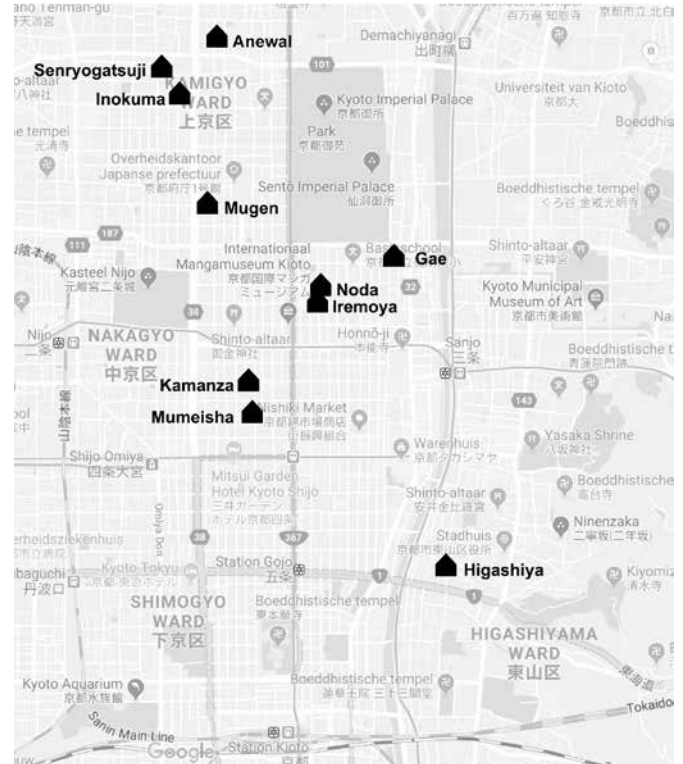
ano Tenman-gu
天満宮
Anewal
Demachiyanagi
出町柳
百万遍 知恩寺
京都市立 北白
Senryogatsuji
o-altaar
八神社
KAMIGYO
Inokuma
WARD
上京区
101
Kyoto Imperial Palace
京都御所
Universiteit van Kioto
京都大
Boeddhis
e tempel
光清寺
Park
京都御苑
Overheidskantoor
Japanse prefectuur
京都府庁1号館
Sento Imperial Palace
仙洞御所
Boeddhistische tempel
くろ谷 金戒光明寺
Mugen
111
187
International
Basisschool
Gae
Shinto-altaar
平安神宮
Kasteel Nijo
元離宮二条城
Mangamuseum Kioto
京都国際マンガミュージアム
Noda
Iremoya
Kyoto Municipal
Museum of Art
京都市美術館
Na
Nijo
二条
NAKAGYO
WARD
中京区
Shinto-altaar
御金神社
Honnō-ji
本能寺
Sanjo
三条
Boeddhistische te
青蓮院門跡
Kamanza
143
Mumeisha
Nishiki Market
京都錦市場商店
錦市場組合
Yasaka Shrine
八坂神社
Warenhuis
京都タカシマヤ
Shijo Omiya
四条大宮
Mitsui Garden
Hotel Kyoto Shijo
三井ガーデンホテル京都四条
Shinto-altaar
安井金比羅宮
Boeddhistische
高台寺
Ninenzaka
二寧坂(二年坂)
erheidsziekenhuis
Stadhuis
京都市東山区役所
Higashiya
Kyoto Tokyu
Station Gojo
五条
367
Kiyomiz
清水寺
baguchi
丹波口
SHIMOGYO
WARD
下京区
Boeddhistische tempel
東本願寺
HIGASHIYAMA
WARD
東山区
Kyoto Aquarium
京都水族館
Boeddhistische tempel
蓮華王院 三十三間堂
Sanin Main Line
Google
Station Kioto
京都
Tokaido